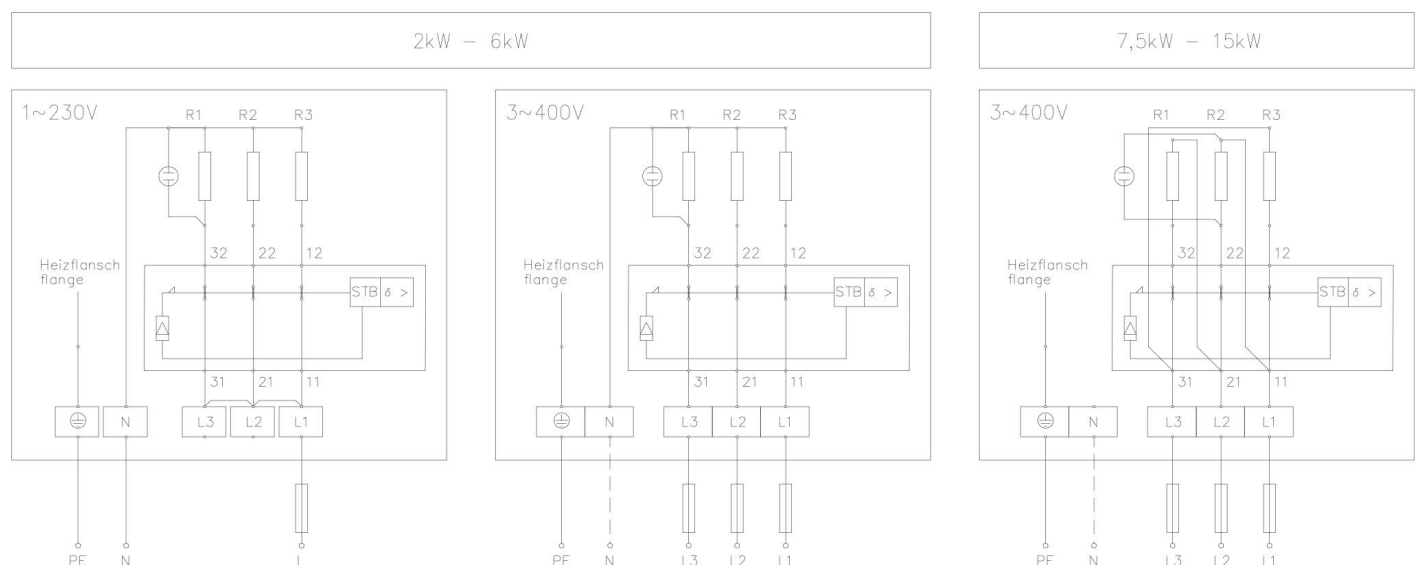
2kW – 6kW

7,5kW – 15kW

1~230V

R1 R2 R3

32 22 12

Heizflansch
flange

STB $\delta$ >

31 21 11

N

L3 L2 L1

PE N L

3~400V

R1 R2 R3

32 22 12

Heizflansch
flange

STB $\delta$ >

31 21 11

N

L3 L2 L1

PE N L3 L2 L1

3~400V

R1 R2 R3

32 22 12

Heizflansch
flange

STB $\delta$ >

31 21 11

N

L3 L2 L1

PE N L3 L2 L1